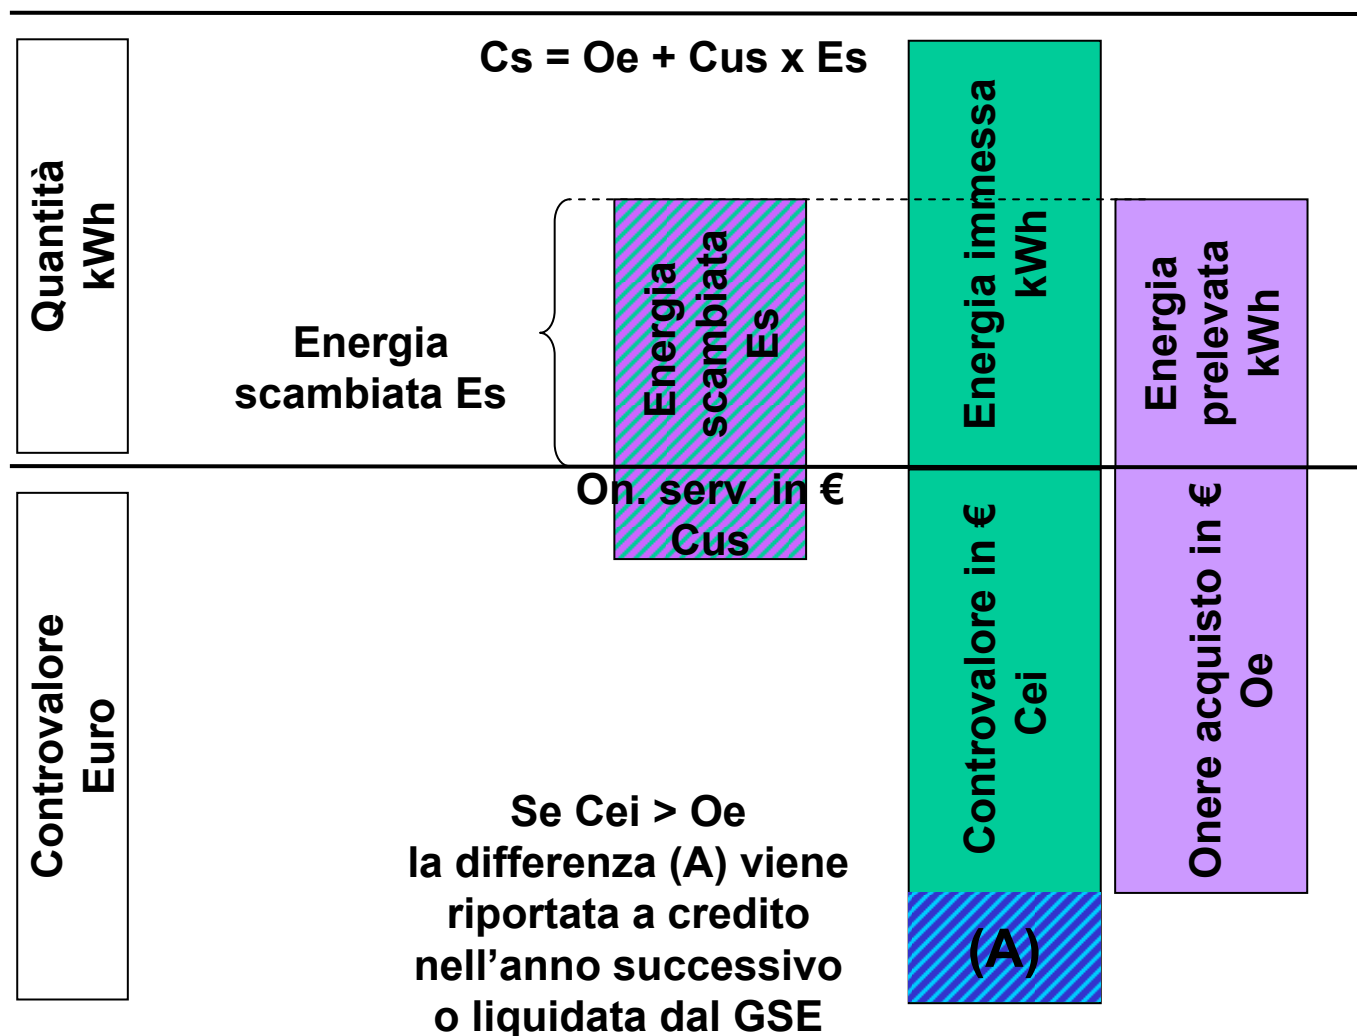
Quantità kWh

Cs = Oe + Cus x Es

Energia scambiata Es

Energia scambiata Es

Energia immessa kWh

Energia prelevata kWh

Controvalore Euro

On. serv. in € Cus

Controvalore in € Cei

Onere acquisto in € Oe

Se Cei > Oe
la differenza (A) viene riportata a credito nell'anno successivo o liquidata dal GSE

(A)